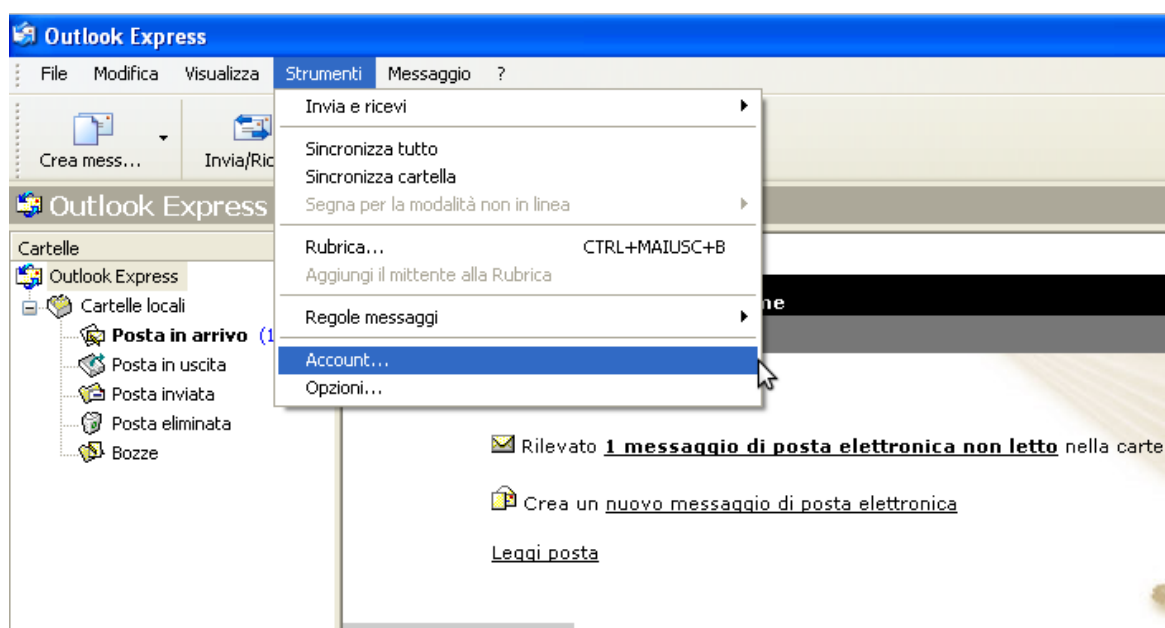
Outlook Express

File Modifica Visualizza Strumenti Messaggio ?

Crea mess... Invia/Ric

Invia e ricevi
Sincronizza tutto
Sincronizza cartella
Segna per la modalità non in linea
Rubrica... CTRL+MAIUSC+B
Aggiungi il mittente alla Rubrica
Regole messaggi
Account...
Opzioni...

Outlook Express

Cartelle
Outlook Express
Cartelle locali
Posta in arrivo (1
Posta in uscita
Posta inviata
Posta eliminata
Bozze

ne

Rilevato 1 messaggio di posta elettronica non letto nella carte

Crea un nuovo messaggio di posta elettronica

Leggi posta